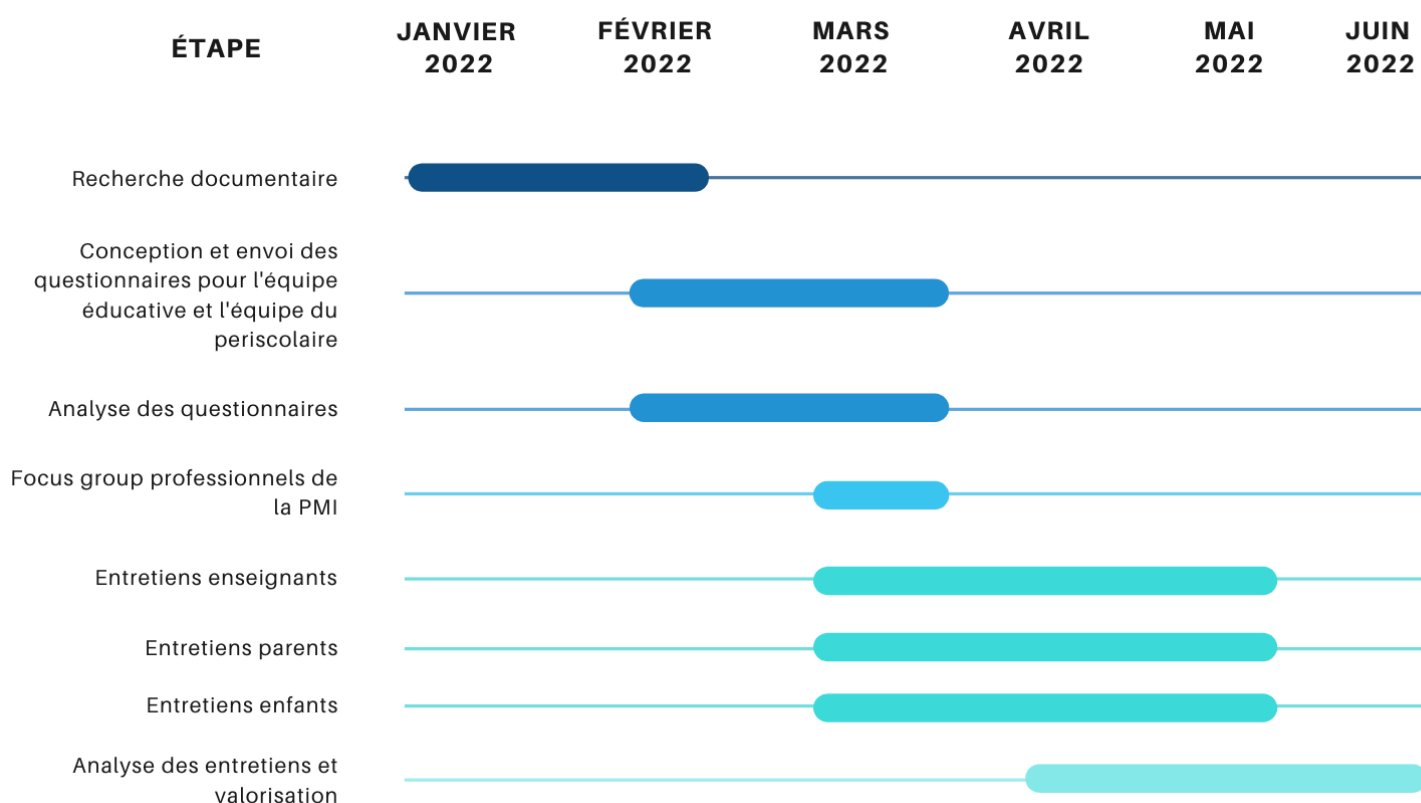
ÉTAPE

JANVIER 2022

FÉVRIER 2022

MARS 2022

AVRIL 2022

MAI 2022

JUIN 2022

Recherche documentaire

Conception et envoi des questionnaires pour l'équipe éducative et l'équipe du periscolaire

Analyse des questionnaires

Focus group professionnels de la PMI

Entretiens enseignants

Entretiens parents

Entretiens enfants

Analyse des entretiens et valorisation